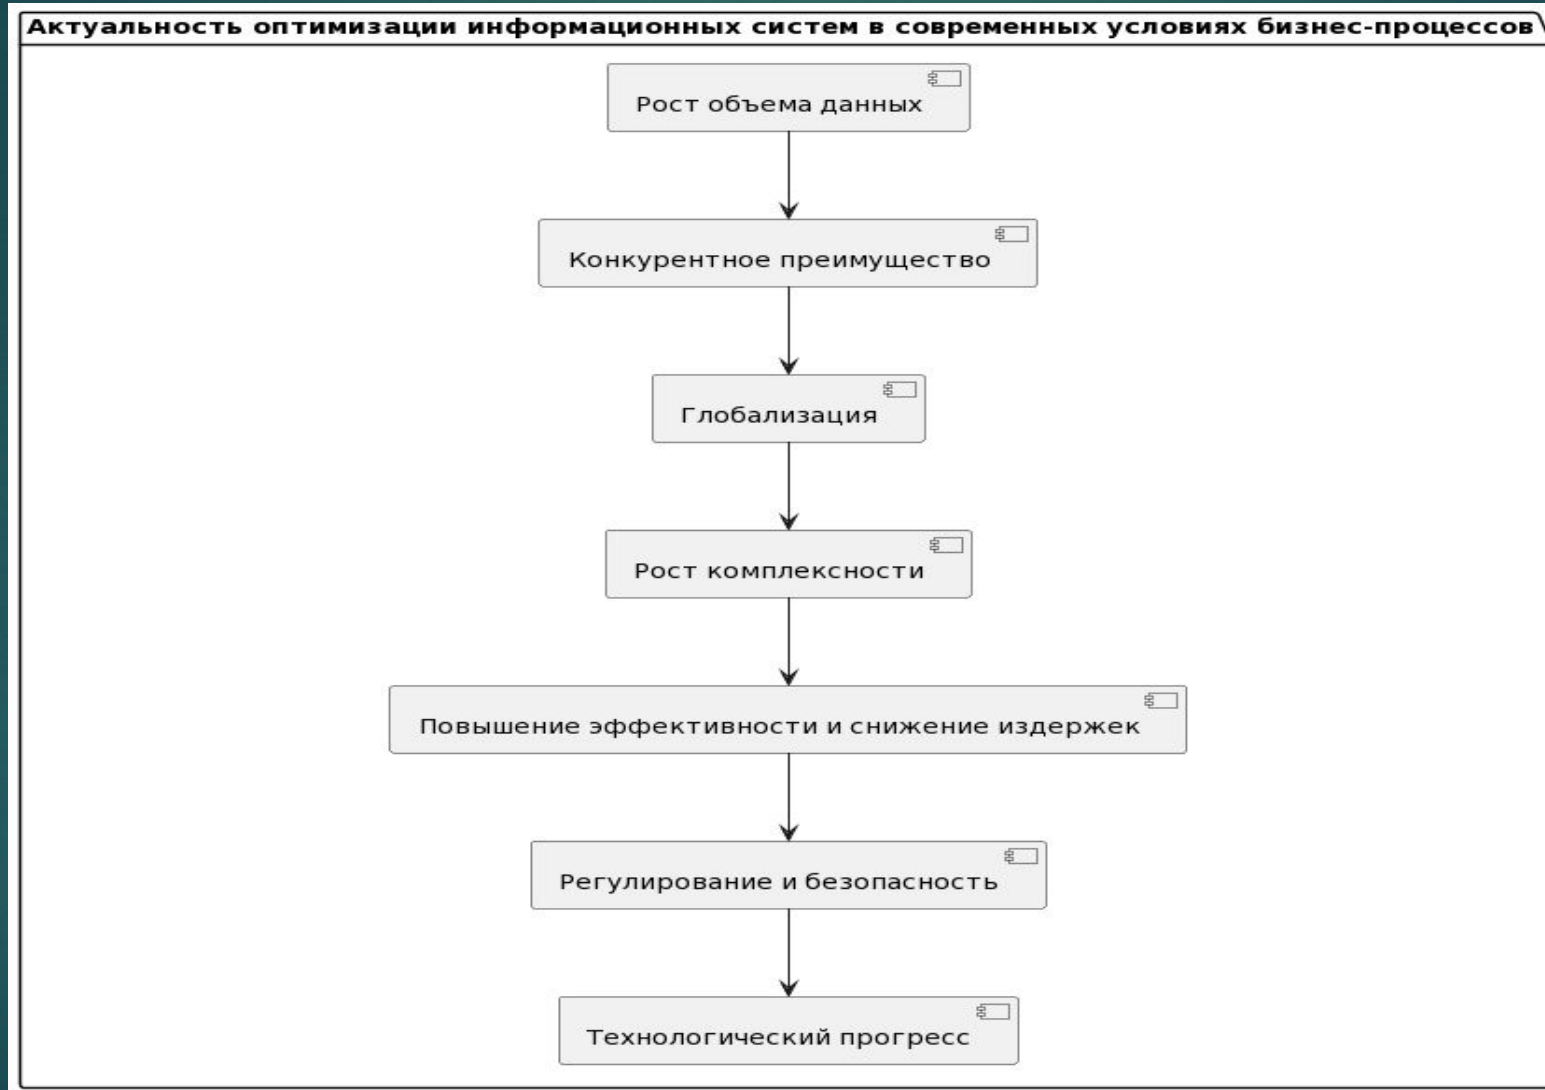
Актуальность оптимизации информационных систем в современных условиях бизнес-процессов

Рост объема данных

Конкурентное преимущество

Глобализация

Рост комплексности

Повышение эффективности и снижение издержек

Регулирование и безопасность

Технологический прогресс